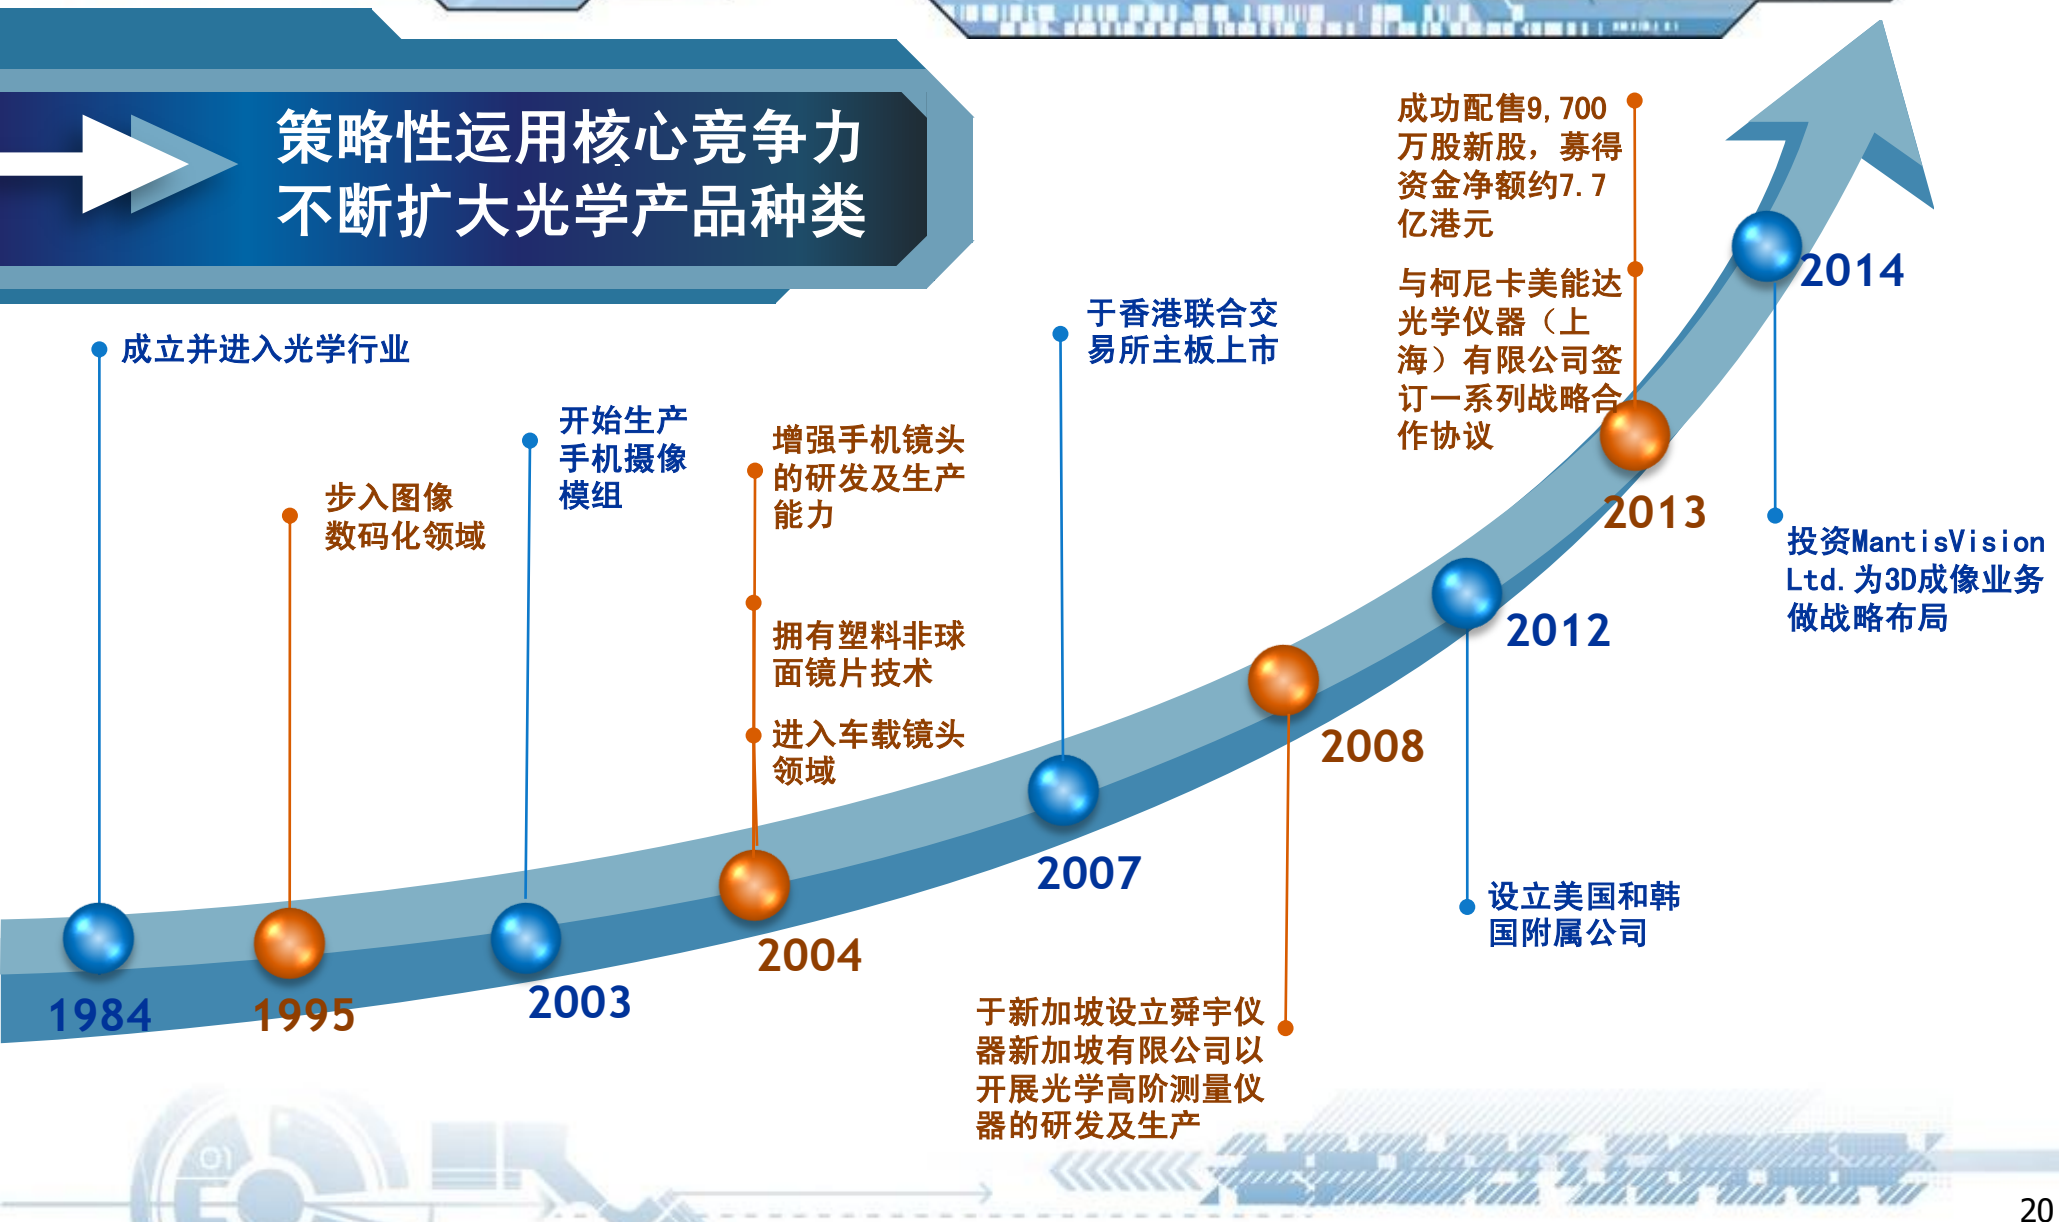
策略性运用核心竞争力
不断扩大光学产品种类

成立并进入光学行业

1984

步入图像数码化领域

1995

开始生产手机摄像模组

2003

增强手机镜头的研发及生产能力

拥有塑料非球面镜片技术

进入车载镜头领域

2004

于香港联合交易所主板上市

2007

于新加坡设立舜宇仪器新加坡有限公司以开展光学高阶测量仪器的研发及生产

2008

设立美国和韩国附属公司

2012

成功配售9,700万股新股，募得资金净额约7.7亿港元

与柯尼卡美能达光学仪器（上海）有限公司签订一系列战略合作协议

2013

2014

投资MantisVision Ltd.为3D成像业务做战略布局

20